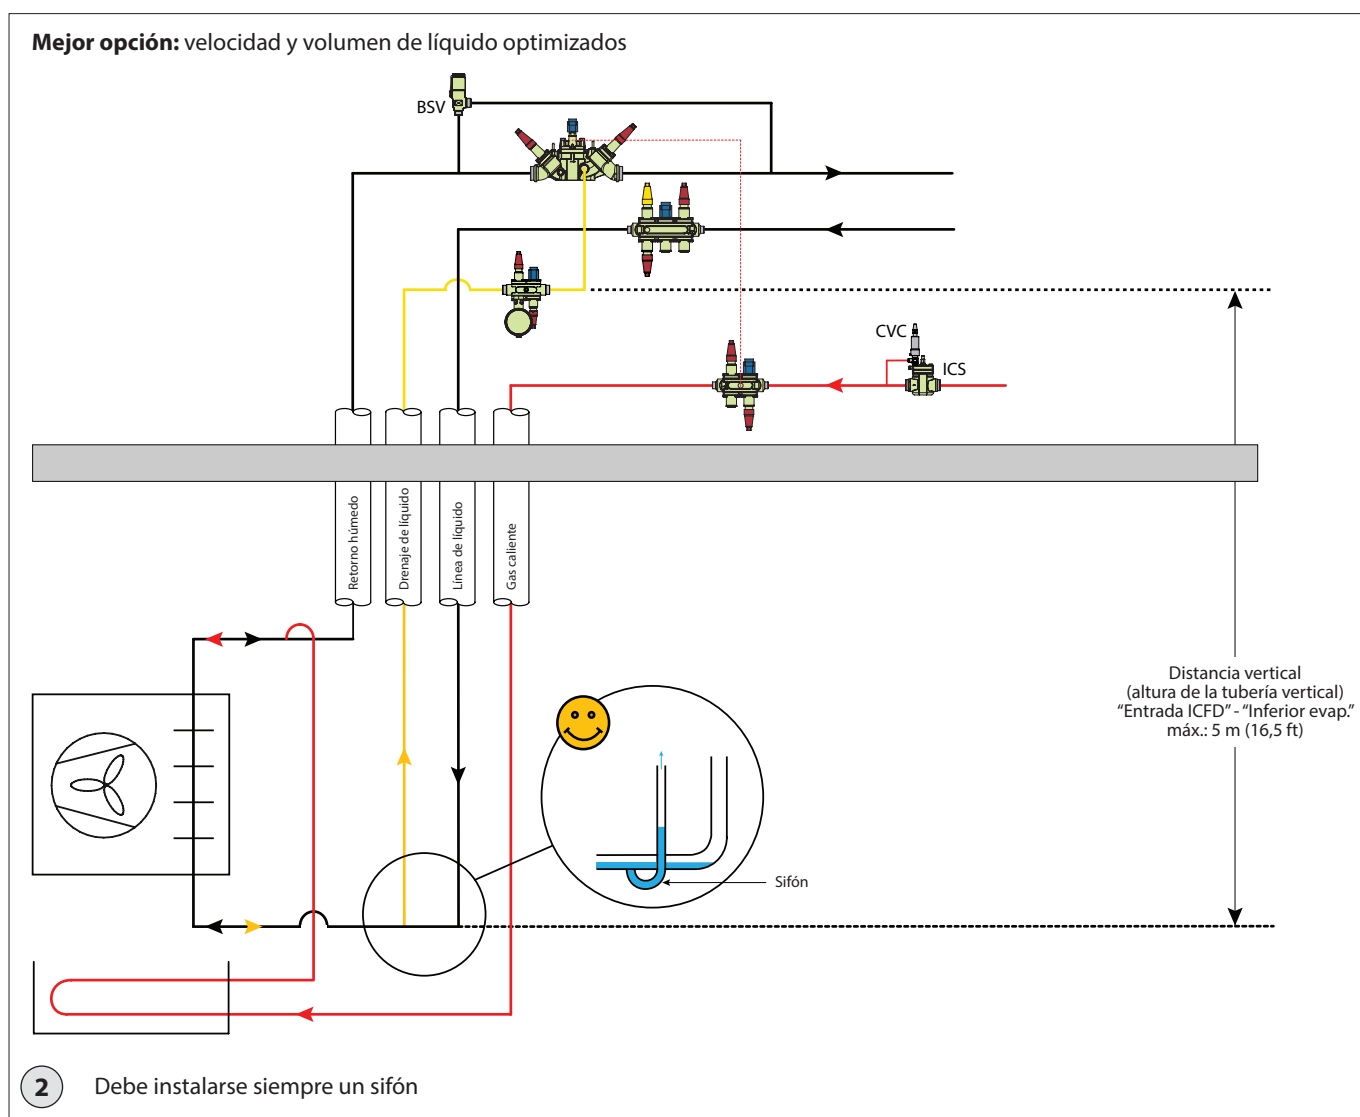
**Mejor opción:** velocidad y volumen de líquido optimizados

BSV

CVC

ICS

Retorno húmedo

Drenaje de líquido

Línea de líquido

Gas caliente

Distancia vertical
(altura de la tubería vertical)
“Entrada ICFD” - “Inferior evap.”
máx.: 5 m (16,5 ft)

Sifón

2 Debe instalarse siempre un sifón